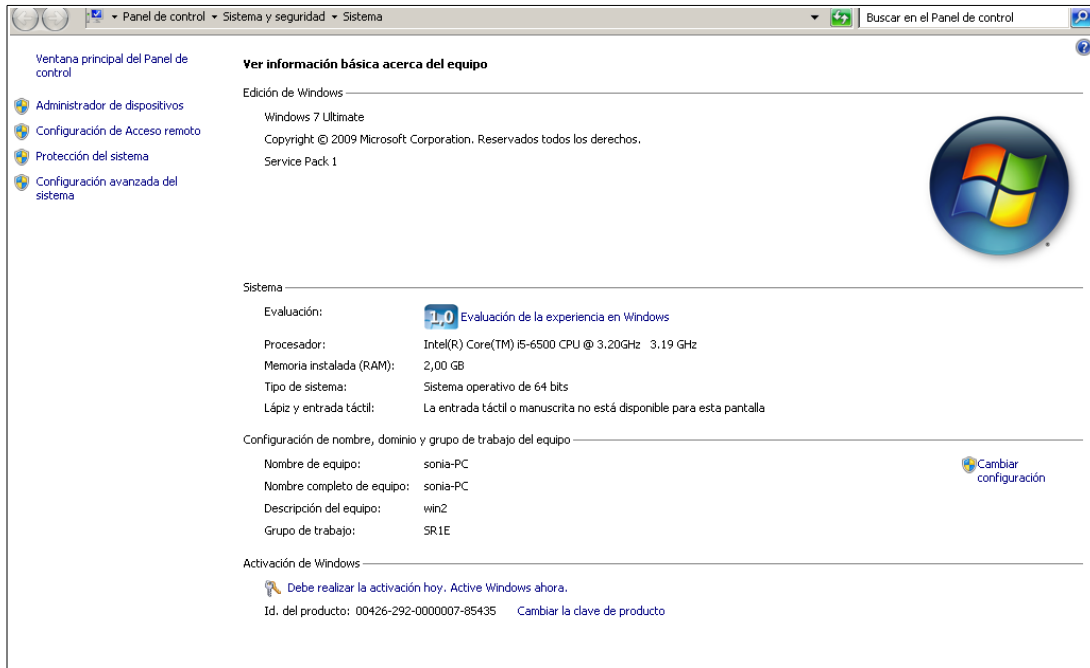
▸ Panel de control ▸ Sistema y seguridad ▸ Sistema

Buscar en el Panel de control

Ventana principal del Panel de control

Administrador de dispositivos

Configuración de Acceso remoto

Protección del sistema

Configuración avanzada del sistema

Ver información básica acerca del equipo

Edición de Windows

Windows 7 Ultimate

Copyright © 2009 Microsoft Corporation. Reservados todos los derechos.

Service Pack 1

Sistema

| | |
|---|---|
| Evaluación: | 1,0 Evaluación de la experiencia en Windows |
| Procesador: | Intel(R) Core(TM) i5-6500 CPU @ 3.20GHz 3.19 GHz |
| Memoria instalada (RAM): | 2,00 GB |
| Tipo de sistema: | Sistema operativo de 64 bits |
| Lápiz y entrada táctil: | La entrada táctil o manuscrita no está disponible para esta pantalla |

Configuración de nombre, dominio y grupo de trabajo del equipo

| | |
|---|---|
| Nombre de equipo: | sonia-PC |
| Nombre completo de equipo: | sonia-PC |
| Descripción del equipo: | win2 |
| Grupo de trabajo: | SR1E |

Cambiar configuración

Activación de Windows

Debe realizar la activación hoy. Active Windows ahora.

Id. del producto: 00426-292-0000007-85435 Cambiar la clave de producto